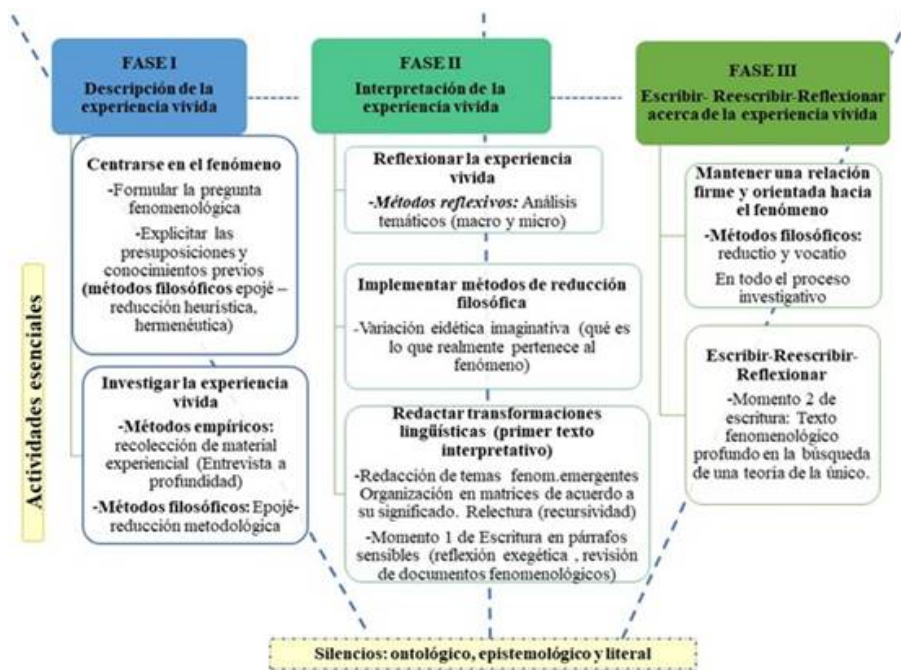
Actividades esenciales

FASE I
Descripción de la experiencia vivida

Centrarse en el fenómeno
-Formular la pregunta fenomenológica
-Explicitar las presuposiciones y conocimientos previos (métodos filosóficos epojé – reducción heurística, hermenéutica)

Investigar la experiencia vivida
-Métodos empíricos: recolección de material experiencial (Entrevista a profundidad)
-Métodos filosóficos: Epojé-reducción metodológica

FASE II
Interpretación de la experiencia vivida

Reflexionar la experiencia vivida
-Métodos reflexivos: Análisis temáticos (macro y micro)

Implementar métodos de reducción filosófica
-Variación eidética imaginativa (qué es lo que realmente pertenece al fenómeno)

Redactar transformaciones lingüísticas (primer texto interpretativo)
-Redacción de temas fenom.emergentes Organización en matrices de acuerdo a su significado. Relectura (recursividad)
-Momento 1 de Escritura en párrafos sensibles (reflexión exegética , revisión de documentos fenomenológicos)

FASE III
Escribir- Reescribir-Reflexionar acerca de la experiencia vivida

Mantener una relación firme y orientada hacia el fenómeno
-Métodos filosóficos: reductio y vocatio
En todo el proceso investigativo

Escribir-Reescribir-Reflexionar
-Momento 2 de escritura: Texto fenomenológico profundo en la búsqueda de una teoría de la único.

Silencios: ontológico, epistemológico y literal